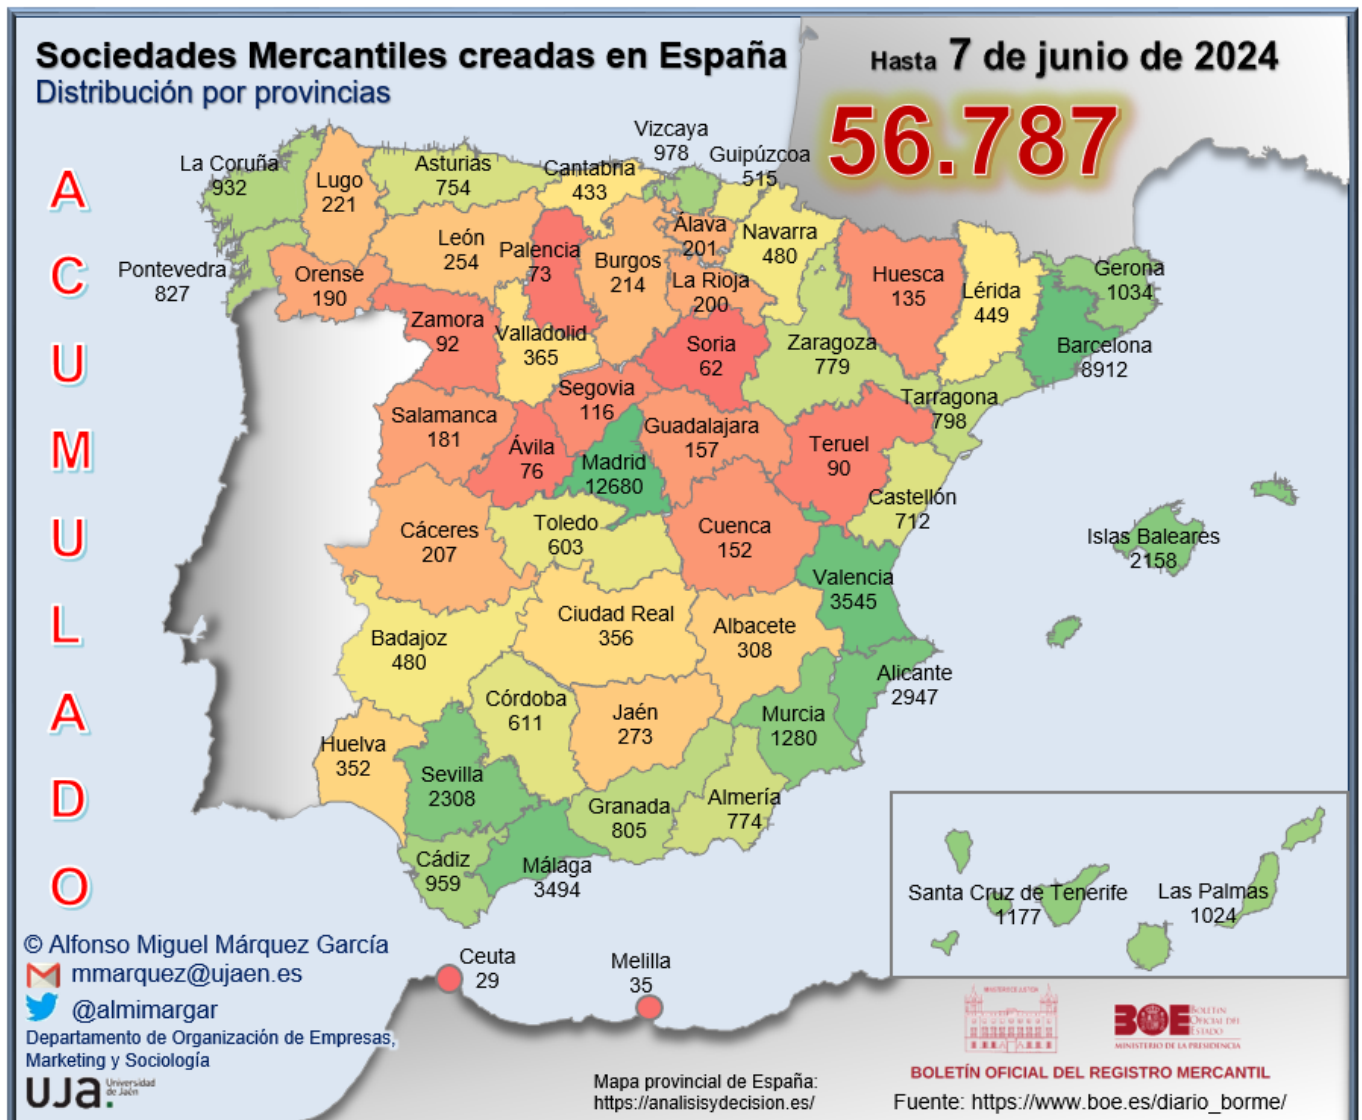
Sociedades Mercantiles creadas en España
Distribución por provincias

Hasta 7 de junio de 2024

56.787

A C U M U L A D O

La Coruña 932
Lugo 221
Asturias 754
Cantabria 433
Vizcaya 978
Guipúzcoa 515
Pontevedra 827
Orense 190
León 254
Palencia 73
Burgos 214
Álava 201
Navarra 480
La Rioja 200
Huesca 135
Lérida 449
Gerona 1034
Zamora 92
Valladolid 365
Soria 62
Zaragoza 779
Barcelona 8912
Salamanca 181
Segovia 116
Tarragona 798
Ávila 76
Guadalajara 157
Teruel 90
Madrid 12680
Castellón 712
Cáceres 207
Toledo 603
Cuenca 152
Islas Baleares 2158
Valencia 3545
Badajoz 480
Ciudad Real 356
Albacete 308
Alicante 2947
Córdoba 611
Jaén 273
Murcia 1280
Huelva 352
Sevilla 2308
Granada 805
Almería 774
Cádiz 959
Málaga 3494
Santa Cruz de Tenerife 1177
Las Palmas 1024
Ceuta 29
Melilla 35

© Alfonso Miguel Márquez García
mmarquez@ujaen.es
@almimargar
Departamento de Organización de Empresas, Marketing y Sociología
UJA Universidad de Jaén

Mapa provincial de España: https://analisisydecision.es/

BOE BOLETÍN OFICIAL DEL ESTADO
MINISTERIO DE LA PRESIDENCIA
BOLETÍN OFICIAL DEL REGISTRO MERCANTIL
Fuente: https://www.boe.es/diario_borme/